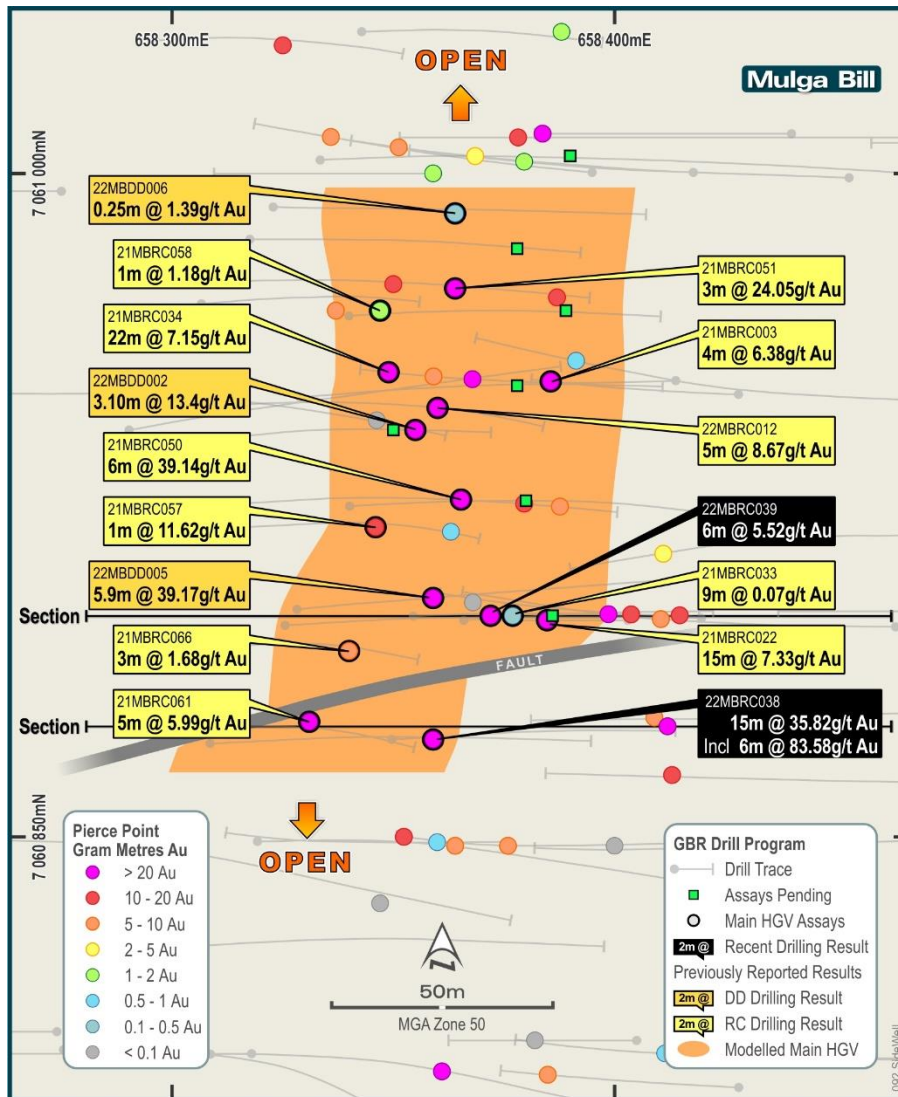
658 300mE

658 400mE

OPEN

Mulga Bill

7 061 000mN

22MBDD006
0.25m @ 1.39g/t Au

21MBRC058
1m @ 1.18g/t Au

21MBRC051
3m @ 24.05g/t Au

21MBRC034
22m @ 7.15g/t Au

21MBRC003
4m @ 6.38g/t Au

22MBDD002
3.10m @ 13.4g/t Au

22MBRC012
5m @ 8.67g/t Au

21MBRC050
6m @ 39.14g/t Au

21MBRC057
1m @ 11.62g/t Au

22MBRC039
6m @ 5.52g/t Au

22MBDD005
5.9m @ 39.17g/t Au

21MBRC033
9m @ 0.07g/t Au

Section

21MBRC066
3m @ 1.68g/t Au

21MBRC022
15m @ 7.33g/t Au

FAULT

21MBRC061
5m @ 5.99g/t Au

22MBRC038
15m @ 35.82g/t Au
Incl 6m @ 83.58g/t Au

Section

7 060 850mN

OPEN

Pierce Point
Gram Metres Au
> 20 Au
10 - 20 Au
5 - 10 Au
2 - 5 Au
1 - 2 Au
0.5 - 1 Au
0.1 - 0.5 Au
< 0.1 Au

50m
MGA Zone 50

GBR Drill Program
Drill Trace
Assays Pending
Main HGV Assays
2m @ Recent Drilling Result
Previously Reported Results
2m @ DD Drilling Result
2m @ RC Drilling Result
Modelled Main HGV

092 SiteWell